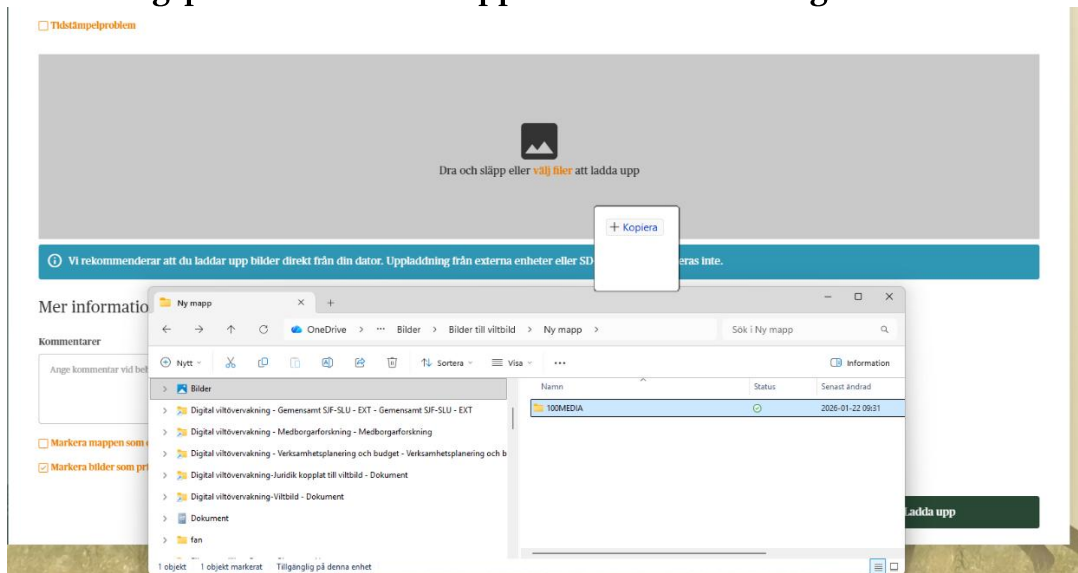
Tidstämpelproblem

Dra och släpp eller välj filer att ladda upp

+ Kopiera

Vi rekommenderar att du laddar upp bilder direkt från din dator. Uppladdning från externa enheter eller SD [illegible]eras inte.

Mer informatio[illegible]

Kommentarer

Ange kommentar vid bet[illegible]

Markera mappen som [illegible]

Markera bilder som pr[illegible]

Ladda upp

Ny mapp

OneDrive > ··· Bilder > Bilder till viltbild > Ny mapp >

Sök i Ny mapp

Nytt Sortera Visa ···

Information

Bilder

Digital viltövervakning - Gemensamt SJF-SLU - EXT - Gemensamt SJF-SLU - EXT

Digital viltövervakning - Medborgarforskning - Medborgarforskning

Digital viltövervakning - Verksamhetsplanering och budget - Verksamhetsplanering och b

Digital viltövervakning-Juridik kopplat till viltbild - Dokument

Digital viltövervakning-Viltbild - Dokument

Dokument

fan

| Namn | Status | Senast ändrad |
|---|---|---|
| 100MEDIA | | 2026-01-22 09:31 |

1 objekt 1 objekt markerat Tillgänglig på denna enhet